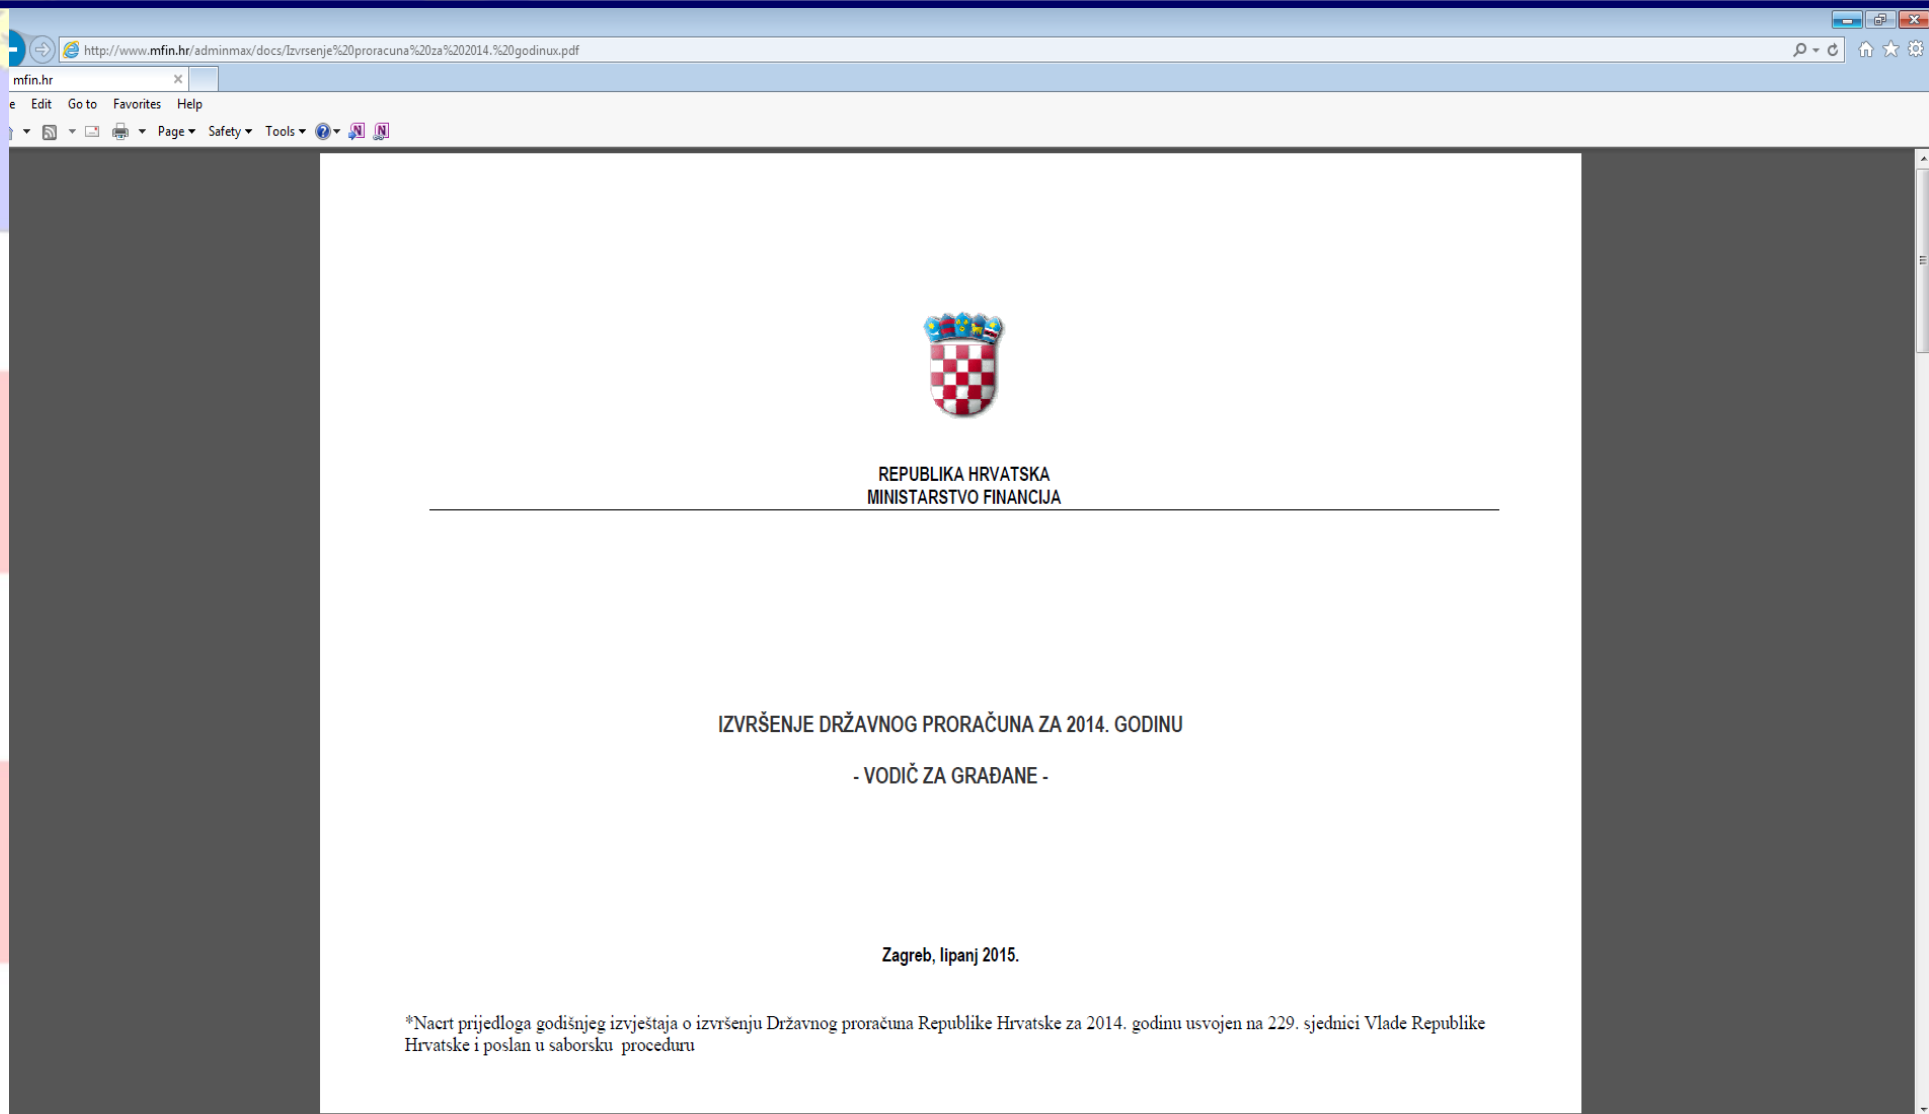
http://www.mfin.hr/adminmax/docs/Izvrsenje%20proracuna%20za%202014.%20godinux.pdf

mfin.hr

e Edit Go to Favorites Help

Page Safety Tools

REPUBLIKA HRVATSKA
MINISTARSTVO FINANCIJA

IZVRŠENJE DRŽAVNOG PRORAČUNA ZA 2014. GODINU

- VODIČ ZA GRAĐANE -

Zagreb, lipanj 2015.

*Nacrt prijedloga godišnjeg izvještaja o izvršenju Državnog proračuna Republike Hrvatske za 2014. godinu usvojen na 229. sjednici Vlade Republike Hrvatske i poslan u saborsku proceduru